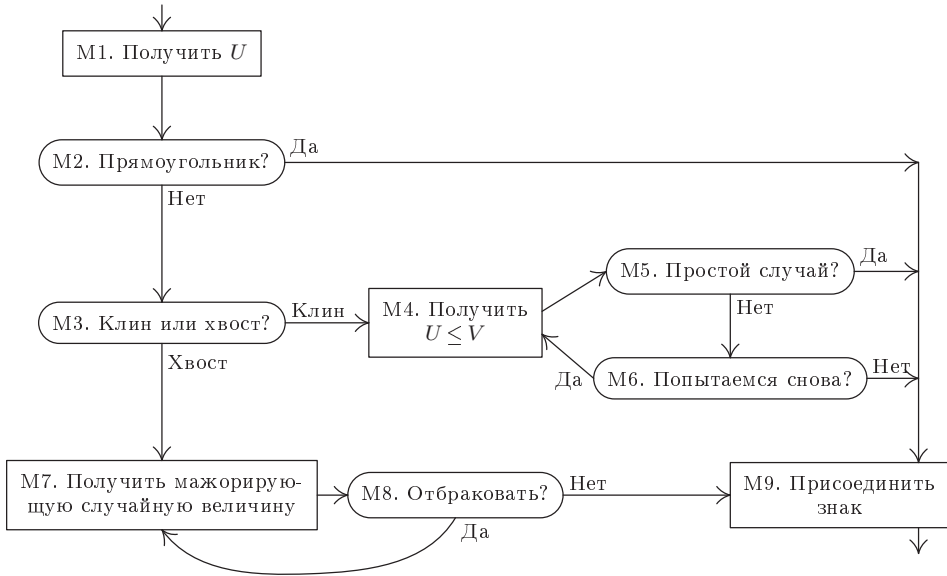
M1. Получить $U$

M2. Прямоугольник?

Да

Нет

M3. Клин или хвост?

Клин

M4. Получить $U \leq V$

M5. Простой случай?

Да

Нет

Да

M6. Попытаемся снова?

Нет

Хвост

M7. Получить мажорирующую случайную величину

M8. Отбраковать?

Нет

M9. Присоединить знак

Да